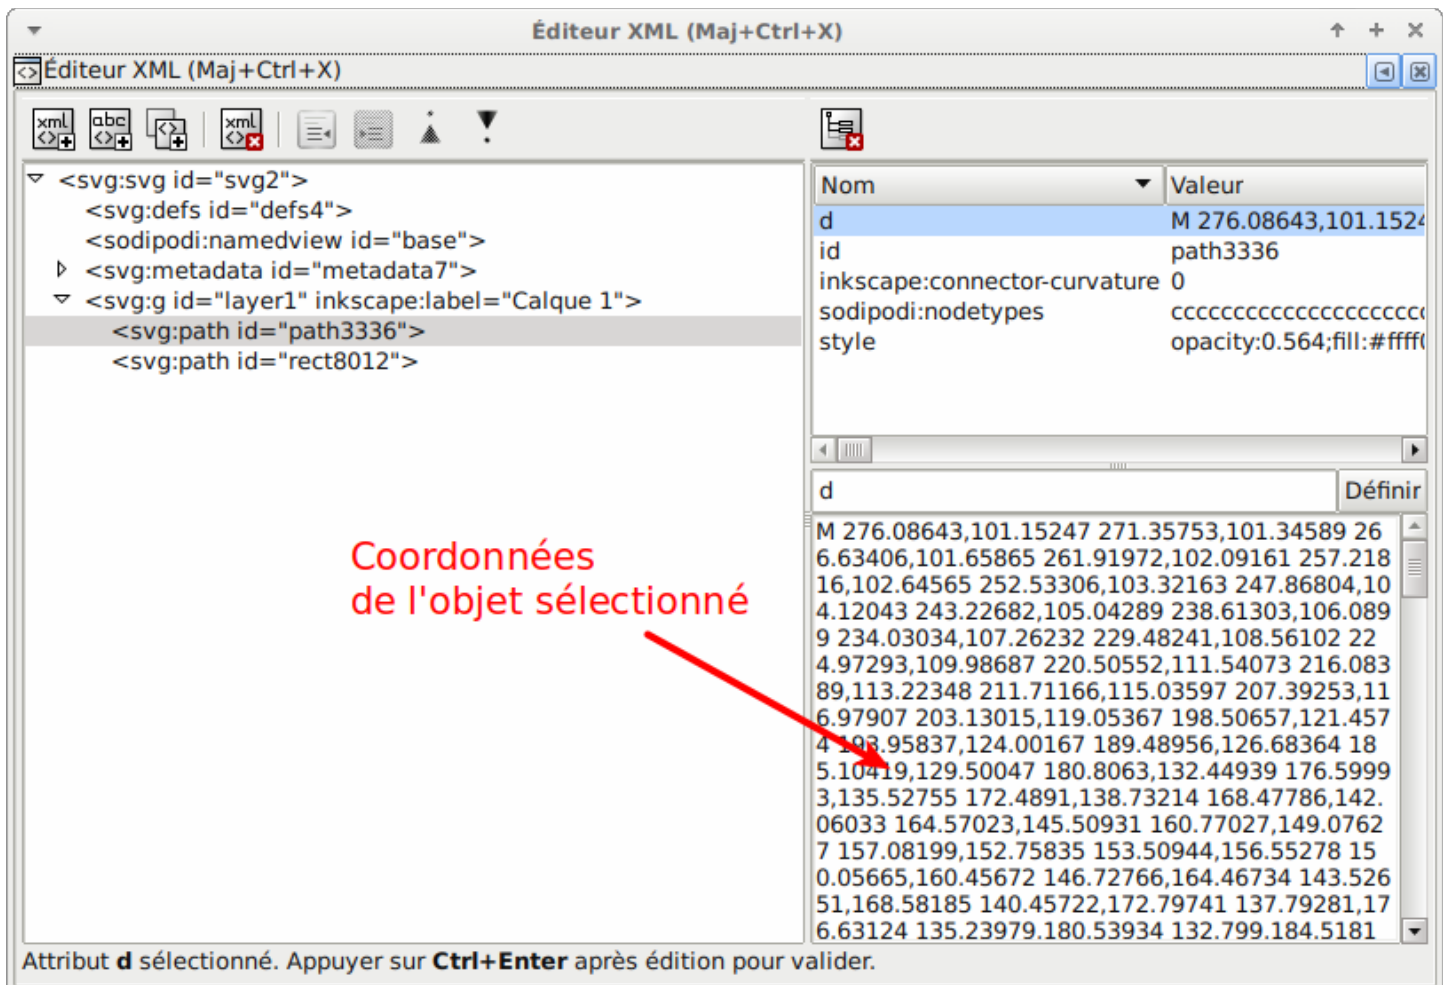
Éditeur XML (Maj+Ctrl+X)

Éditeur XML (Maj+Ctrl+X)

xml abc xml

<svg:svg id="svg2">
<svg:defs id="defs4">
<sodipodi:namedview id="base">
<svg:metadata id="metadata7">
<svg:g id="layer1" inkscape:label="Calque 1">
<svg:path id="path3336">
<svg:path id="rect8012">

| Nom | Valeur |
|---|---|
| d | M 276.08643,101.1524 |
| id | path3336 |
| inkscape:connector-curvature | 0 |
| sodipodi:nodetypes | cccccccccccccccccccc |
| style | opacity:0.564;fill:#ffff( |

d

Définir

M 276.08643,101.15247 271.35753,101.34589 266.63406,101.65865 261.91972,102.09161 257.21816,102.64565 252.53306,103.32163 247.86804,104.12043 243.22682,105.04289 238.61303,106.0899 234.03034,107.26232 229.48241,108.56102 224.97293,109.98687 220.50552,111.54073 216.08389,113.22348 211.71166,115.03597 207.39253,116.97907 203.13015,119.05367 198.50657,121.4574 193.95837,124.00167 189.48956,126.68364 185.10419,129.50047 180.8063,132.44939 176.59993,135.52755 172.4891,138.73214 168.47786,142.06033 164.57023,145.50931 160.77027,149.07627 157.08199,152.75835 153.50944,156.55278 150.05665,160.45672 146.72766,164.46734 143.52651,168.58185 140.45722,172.79741 137.79281,176.63124 135.23979,180.53934 132.799,184.5181

Coordonnées
de l'objet sélectionné

Attribut **d** sélectionné. Appuyer sur **Ctrl+Enter** après édition pour valider.